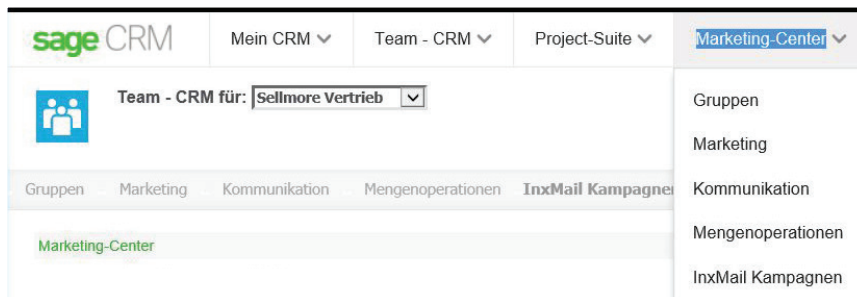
sage CRM
Mein CRM
Team - CRM
Project-Suite
Marketing-Center

Team - CRM für: Sellmore Vertrieb

Gruppen Marketing Kommunikation Mengenoperationen InxMail Kampagner

Marketing-Center

Gruppen
Marketing
Kommunikation
Mengenoperationen
InxMail Kampagnen